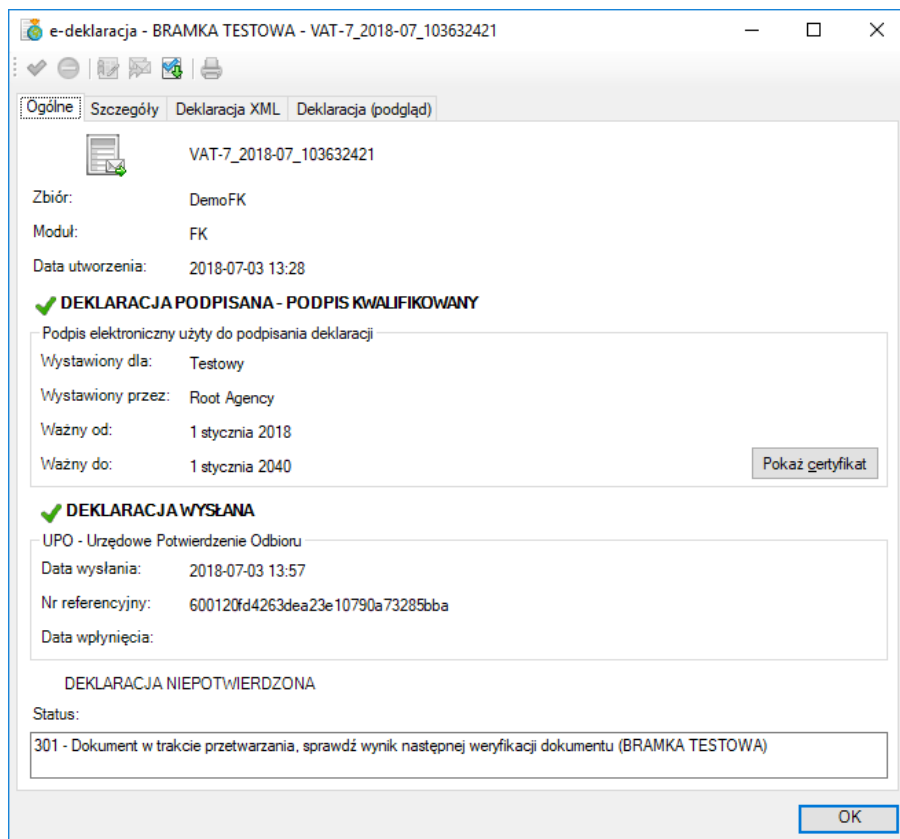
e-deklaracja - BRAMKA TESTOWA - VAT-7_2018-07_103632421

Ogólne | Szczegóły | Deklaracja XML | Deklaracja (podgląd)

VAT-7_2018-07_103632421

Zbiór: DemoFK

Moduł: FK

Data utworzenia: 2018-07-03 13:28

DEKLARACJA PODPISANA - PODPIS KWALIFIKOWANY

Podpis elektroniczny użyty do podpisania deklaracji

Wystawiony dla: Testowy

Wystawiony przez: Root Agency

Ważny od: 1 stycznia 2018

Ważny do: 1 stycznia 2040

Pokaż certyfikat

DEKLARACJA WYSŁANA

UPO - Urzędowe Potwierdzenie Odbioru

Data wysłania: 2018-07-03 13:57

Nr referencyjny: 600120fd4263dea23e10790a73285bba

Data wpłynięcia:

DEKLARACJA NIEPOTWIERDZONA

Status:

301 - Dokument w trakcie przetwarzania, sprawdź wynik następnej weryfikacji dokumentu (BRAMKA TESTOWA)

OK